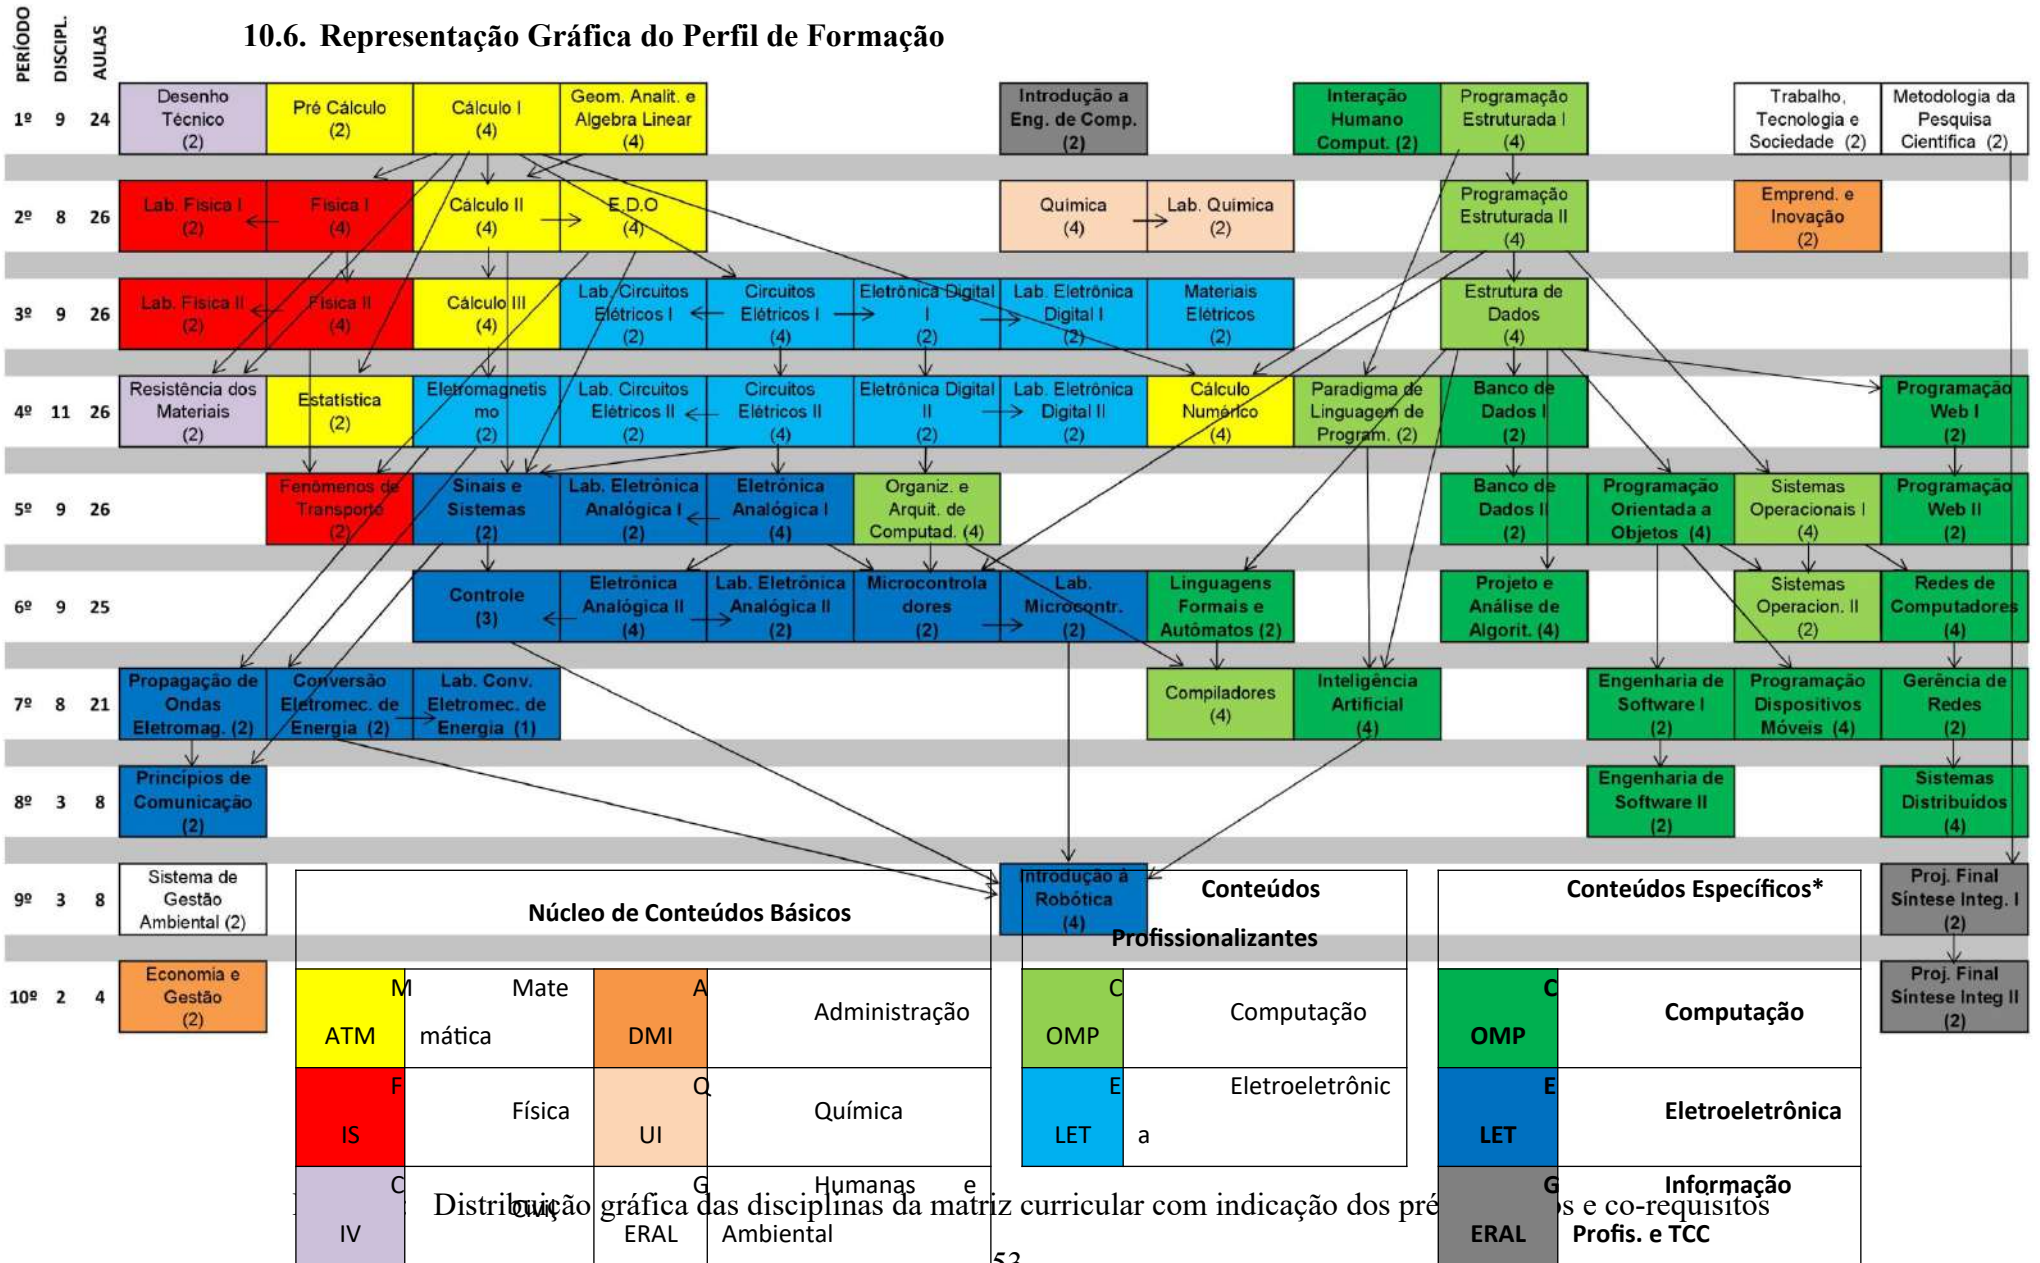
PERÍODO DISCIPL. AULAS

10.6. Representação Gráfica do Perfil de Formação

1º 9 24
Desenho Técnico (2)
Pré Cálculo (2)
Cálculo I (4)
Geom. Analit. e Algebra Linear (4)
Introdução a Eng. de Comp. (2)
Interação Humano Comput. (2)
Programação Estruturada I (4)
Trabalho, Tecnologia e Sociedade (2)
Metodologia da Pesquisa Cientifica (2)

2º 8 26
Lab. Fisica I (2)
Fisica I (4)
Cálculo II (4)
E.D.O (4)
Quimica (4)
Lab. Quimica (2)
Programação Estruturada II (4)
Emprend. e Inovação (2)

3º 9 26
Lab. Fisica II (2)
Fisica II (4)
Cálculo III (4)
Lab. Circuitos Elétricos I (2)
Circuitos Elétricos I (4)
Eletrônica Digital I (2)
Lab. Eletrônica Digital I (2)
Materiais Elétricos (2)
Estrutura de Dados (4)

4º 11 26
Resistência dos Materiais (2)
Estatística (2)
Eletromagnetismo (2)
Lab. Circuitos Elétricos II (2)
Circuitos Elétricos II (4)
Eletrônica Digital II (2)
Lab. Eletrônica Digital II (2)
Cálculo Numérico (4)
Paradigma de Linguagem de Program. (2)
Banco de Dados I (2)
Programação Web I (2)

5º 9 26
Fenômenos de Transporte (2)
Sinais e Sistemas (2)
Lab. Eletrônica Analógica I (2)
Eletrônica Analógica I (4)
Organiz. e Arquit. de Computad. (4)
Banco de Dados II (2)
Programação Orientada a Objetos (4)
Sistemas Operacionais I (4)
Programação Web II (2)

6º 9 25
Controle (3)
Eletrônica Analógica II (4)
Lab. Eletrônica Analógica II (2)
Microcontroladores (2)
Lab. Microcontr. (2)
Linguagens Formais e Autômatos (2)
Projeto e Análise de Algorit. (4)
Sistemas Operacion. II (2)
Redes de Computadores (4)

7º 8 21
Propagação de Ondas Eletromag. (2)
Conversão Eletromec. de Energia (2)
Lab. Conv. Eletromec. de Energia (1)
Compiladores (4)
Inteligência Artificial (4)
Engenharia de Software I (2)
Programação Dispositivos Móveis (4)
Gerência de Redes (2)

8º 3 8
Princípios de Comunicação (2)
Engenharia de Software II (2)
Sistemas Distribuídos (4)

9º 3 8
Sistema de Gestão Ambiental (2)
Introdução à Robótica (4)
Proj. Final Síntese Integ. I (2)

10º 2 4
Economia e Gestão (2)
Proj. Final Síntese Integ II (2)

| Núcleo de Conteúdos Básicos | | | |
|---|---|---|---|
| MATM | Matemática | ADMI | Administração |
| FIS | Física | QUI | Química |
| CIV | Civil | GERAL | Humanas e Ambiental |

| Conteúdos Profissionalizantes | |
|---|---|
| COMP | Computação |
| ELET | Eletroeletrônica |

| Conteúdos Específicos* | |
|---|---|
| COMP | Computação |
| ELET | Eletroeletrônica |
| GERAL | Informação Profis. e TCC |

Distribuição gráfica das disciplinas da matriz curricular com indicação dos pré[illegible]s e co-requisitos

53